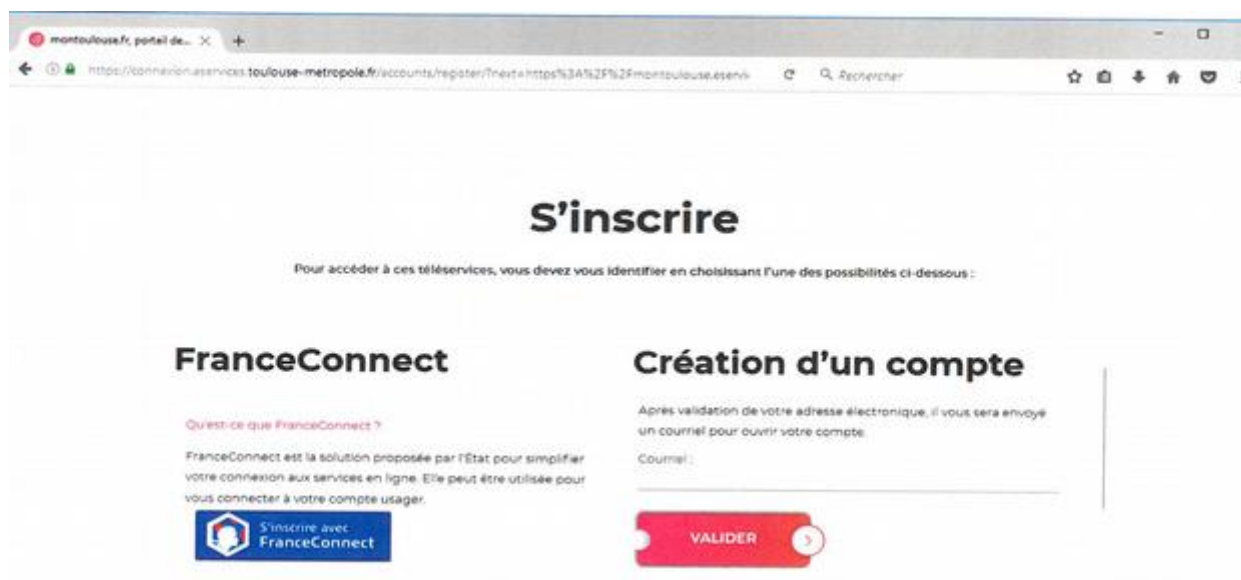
montoulouse.fr, portail de... ×
https://connexion.eservices.toulouse-metropole.fr/accounts/register/?next=https%3A%2F%2Fmontoulouse.eservi
Rechercher

S'inscrire

Pour accéder à ces téléservices, vous devez vous identifier en choisissant l'une des possibilités ci-dessous :

FranceConnect

Qu'est-ce que FranceConnect ?

FranceConnect est la solution proposée par l'État pour simplifier votre connexion aux services en ligne. Elle peut être utilisée pour vous connecter à votre compte usager.

S'inscrire avec FranceConnect

Création d'un compte

Après validation de votre adresse électronique, il vous sera envoyé un courriel pour ouvrir votre compte.

Courriel :

VALIDER